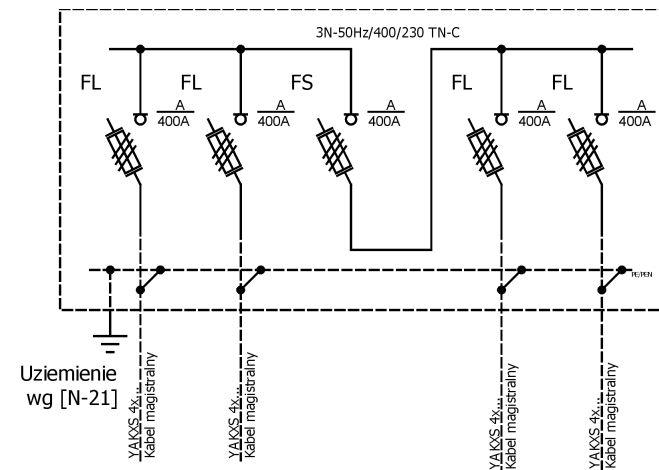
3N-50Hz/400/230 TN-C

FL

$\frac{A}{400A}$

FL

$\frac{A}{400A}$

FS

$\frac{A}{400A}$

FL

$\frac{A}{400A}$

FL

$\frac{A}{400A}$

PE/PEN

Uziemienie wg [N-21]

YAKXS 4x... Kabel magistralny

YAKXS 4x... Kabel magistralny

YAKXS 4x... Kabel magistralny

YAKXS 4x... Kabel magistralny